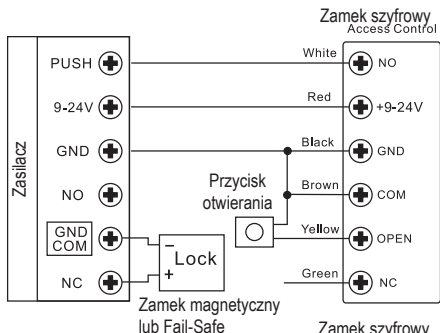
Zamek szyfrowy
Access Control

Zasilacz

PUSH
9-24V
GND
NO
GND COM
NC

White
Red
Black
Brown
Yellow
Green

NO
+9-24V
GND
COM
OPEN
NC

Przycisk otwierania

Lock
–
+

Zamek magnetyczny lub Fail-Safe

Zamek szyfrowy